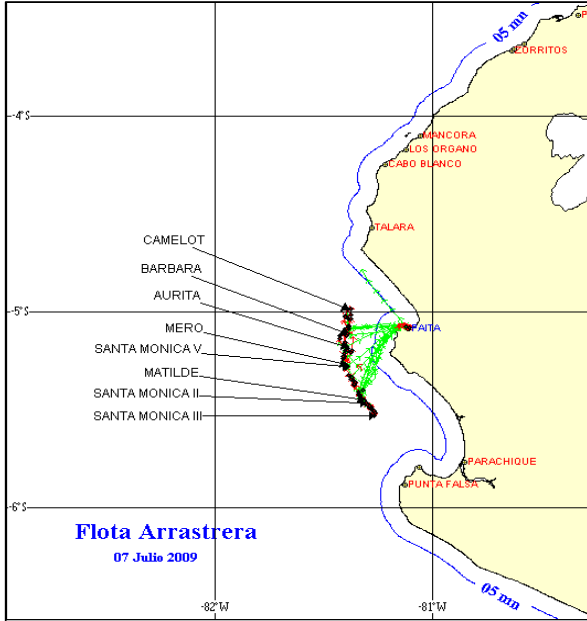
05 mn
P
CORRITOS
-4°S
MANCORA
LOS ORGANO
CABO BLANCO
TALARA
CAMELOT
BARBARA
AURITA
-5°S
MERO
PAITA
SANTA MONICA V
MATILDE
SANTA MONICA II
SANTA MONICA III
PARACHIQUE
PUNTA FALSA
-6°S
Flota Arrastrera
07 Julio 2009
05 mn
-82°W
-81°W